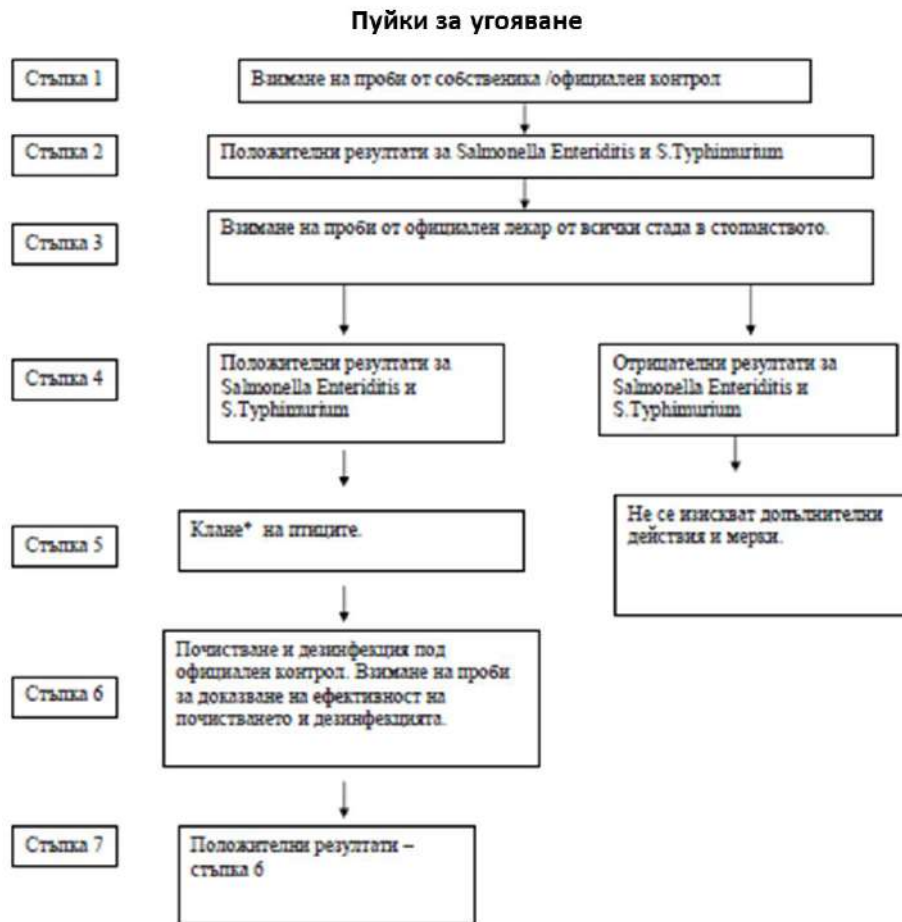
Пуйки за угояване

Стъпка 1

Вземане на проби от собственика /официален контрол

Стъпка 2

Положителни резултати за Salmonella Enteriditis и S.Typhimurium

Стъпка 3

Вземане на проби от официален лекар от всички стада в стопанството.

Стъпка 4

Положителни резултати за Salmonella Enteriditis и S.Typhimurium

Отрицателни резултати за Salmonella Enteriditis и S.Typhimurium

Стъпка 5

Клане* на птиците.

Не се изискват допълнителни действия и мерки.

Стъпка 6

Почистване и дезинфекция под официален контрол. Вземане на проби за доказване на ефективност на почистването и дезинфекцията.

Стъпка 7

Положителни резултати – стъпка 6